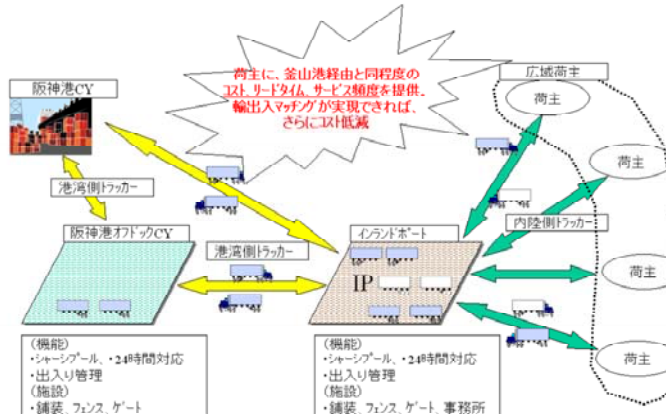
荷主に、釜山港経由と同程度の
コスト、リードタイム、サービス頻度を提供。
輸出入マッチングが実現できれば、
さらにコスト低減

阪神港CY

広域荷主

荷主

荷主

荷主

荷主

港湾側トラッカー

阪神港オフドックCY

港湾側トラッカー

インランドポート

IP

内陸側トラッカー

(機能)
・シャーシプール、・24時間対応
・出入り管理
(施設)
・舗装、フェンス、ゲート

(機能)
・シャーシプール、・24時間対応
・出入り管理
(施設)
・舗装、フェンス、ゲート、事務所